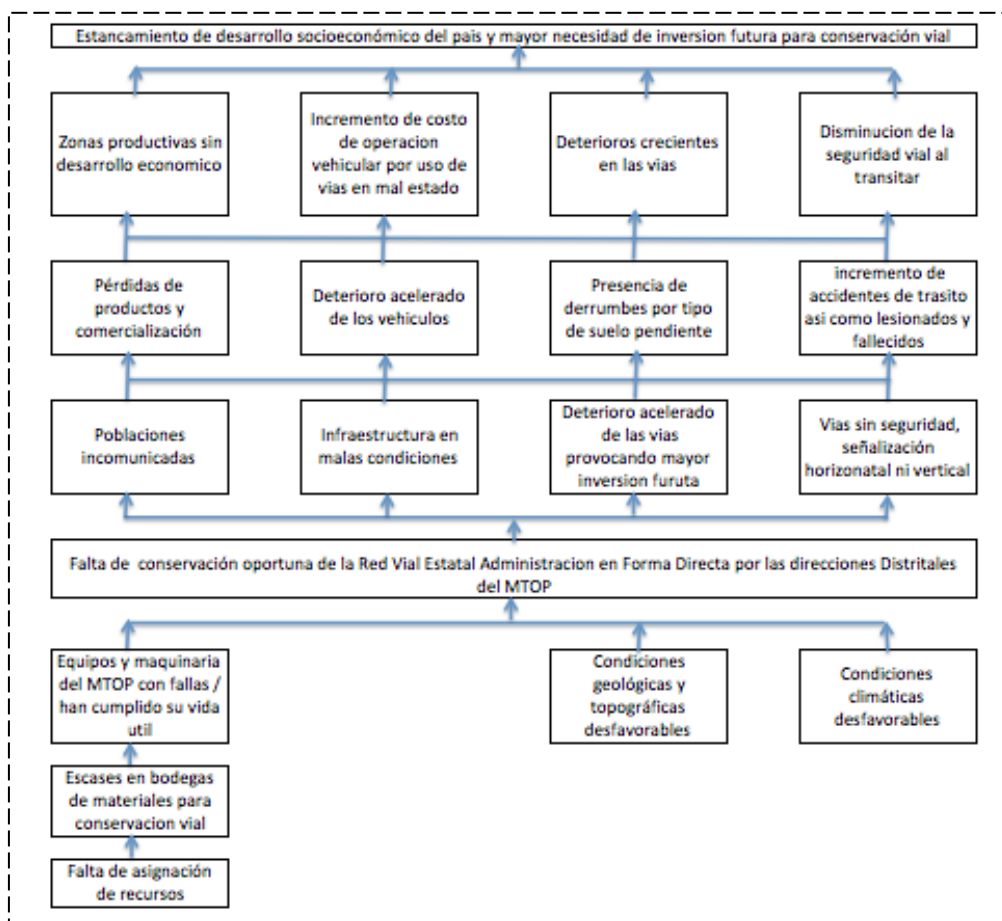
Estancamiento de desarrollo socioeconómico del pais y mayor necesidad de inversion futura para conservación vial

Zonas productivas sin desarrollo economico

Incremento de costo de operacion vehicular por uso de vias en mal estado

Deterioros crecientes en las vias

Disminucion de la seguridad vial al transitar

Pérdidas de productos y comercialización

Deterioro acelerado de los vehiculos

Presencia de derrumbes por tipo de suelo pendiente

incremento de accidentes de trasito asi como lesionados y fallecidos

Poblaciones incomunicadas

Infraestructura en malas condiciones

Deterioro acelerado de las vias provocando mayor inversion furuta

Vias sin seguridad, señalización horizonatal ni vertical

Falta de conservación oportuna de la Red Vial Estatal Administracion en Forma Directa por las direcciones Distritales del MTOP

Equipos y maquinaria del MTOP con fallas / han cumplido su vida util

Condiciones geológicas y topográficas desfavorables

Condiciones climáticas desfavorables

Escases en bodegas de materiales para conservacion vial

Falta de asignación de recursos